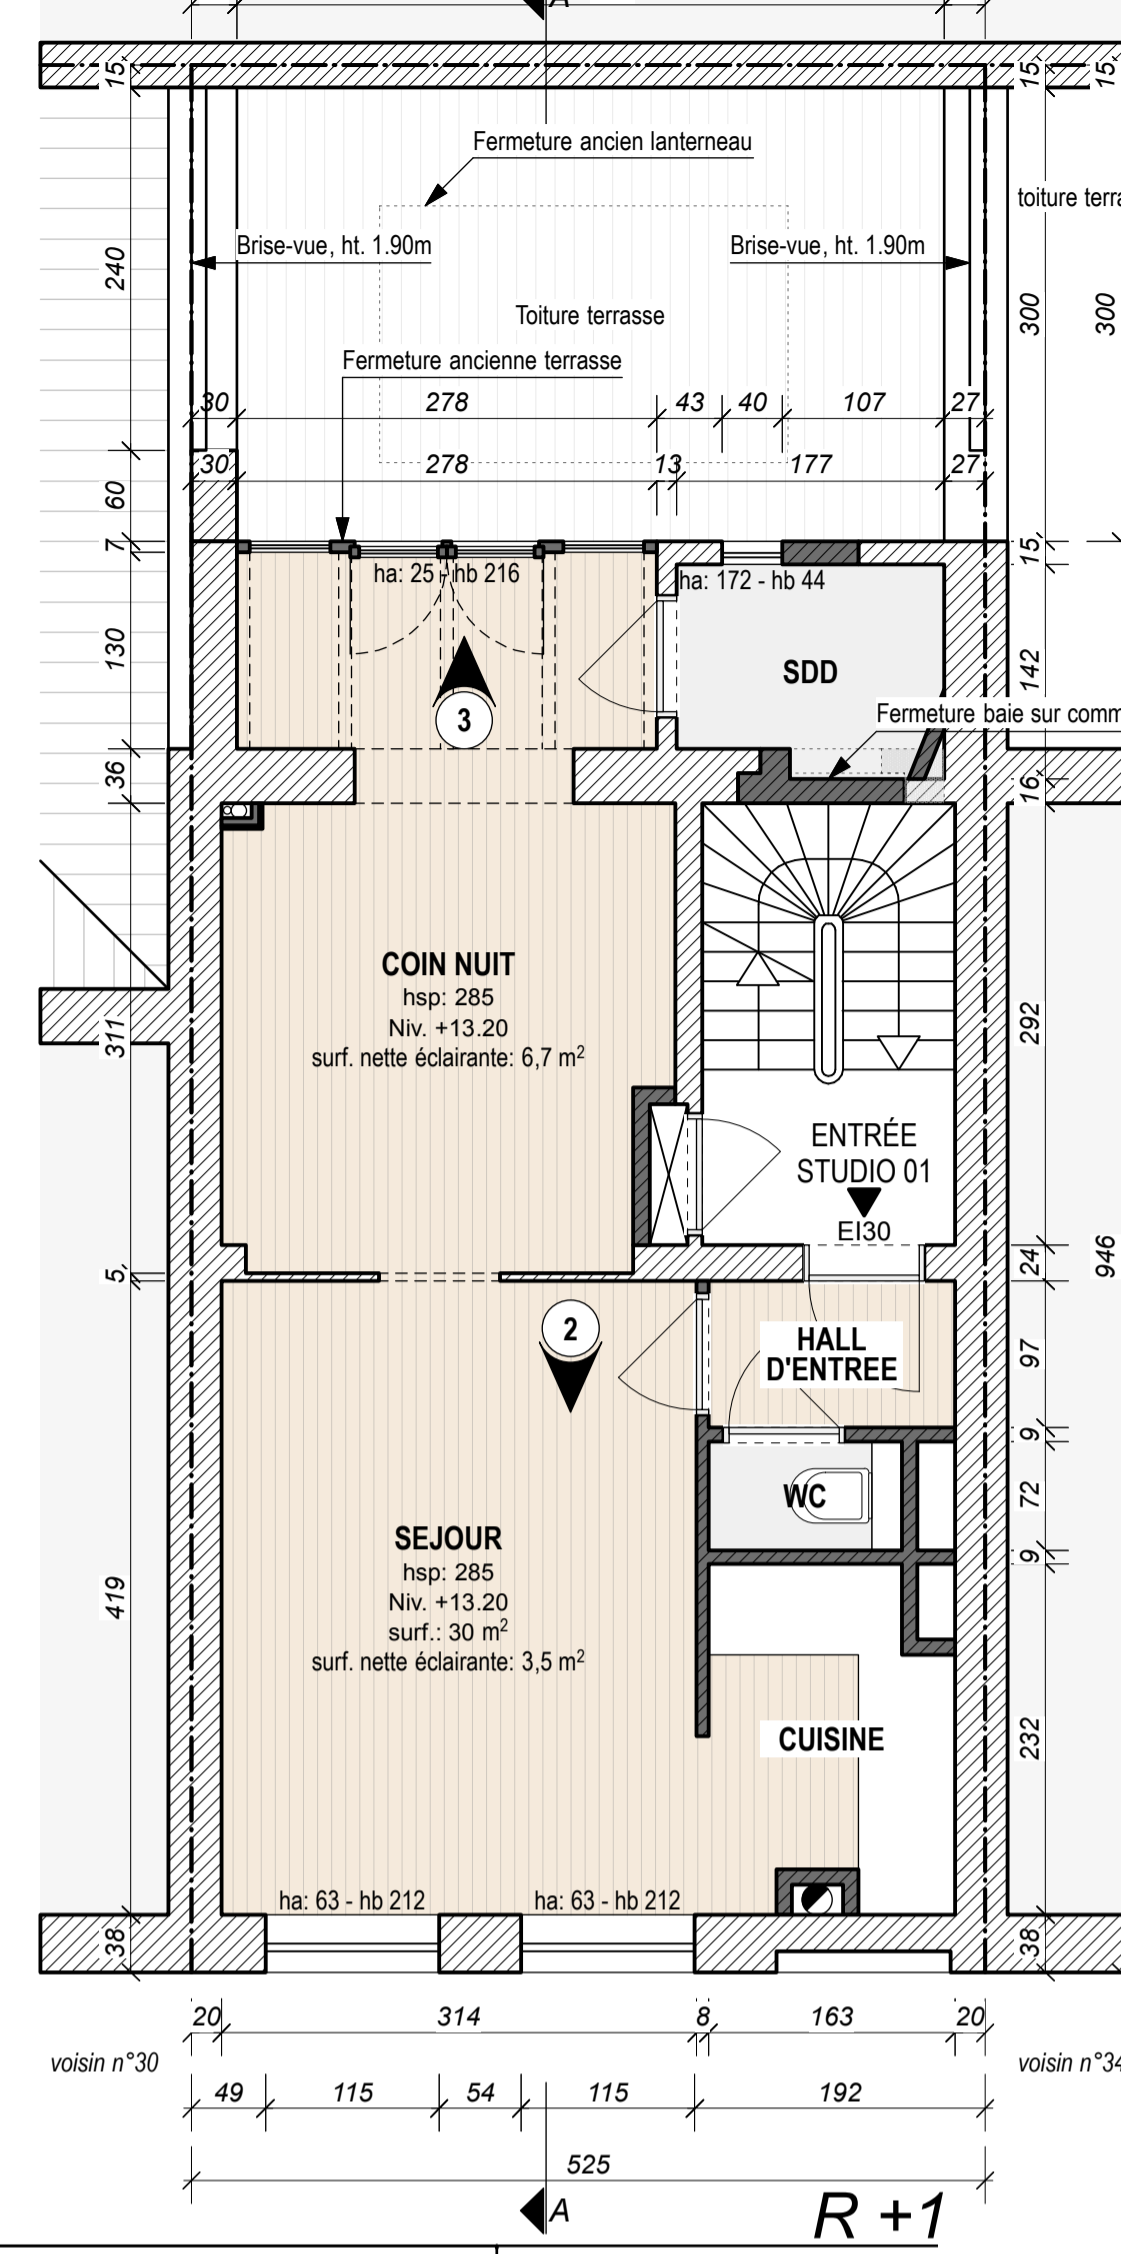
A
15
15
15
Fermeture ancien lanterneau
toiture terra
240
Brise-vue, ht. 1.90m
Brise-vue, ht. 1.90m
300
300
Toiture terrasse
Fermeture ancienne terrasse
30
278
43
40
107
27
30
278
13
177
27
60
7
15
ha: 25 - hb 216
ha: 172 - hb 44
130
SDD
142
3
Fermeture baie sur comm
36
16
COIN NUIT
hsp: 285
Niv. +13.20
surf. nette éclairante: 6,7 m$^2$
311
292
ENTRÉE
STUDIO 01
EI30
5
24
946
2
HALL
D'ENTREE
97
9
WC
72
9
SEJOUR
hsp: 285
Niv. +13.20
surf.: 30 m$^2$
surf. nette éclairante: 3,5 m$^2$
419
CUISINE
232
ha: 63 - hb 212
ha: 63 - hb 212
38
38
20
314
8
163
20
voisin n°30
voisin n°34
49
115
54
115
192
525
A
R +1